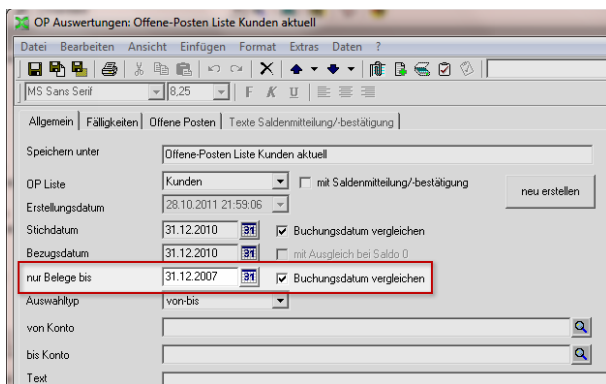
OP Auswertungen: Offene-Posten Liste Kunden aktuell

Datei Bearbeiten Ansicht Einfügen Format Extras Daten ?

MS Sans Serif 8,25 F K U

Allgemein | Fälligkeiten | Offene Posten | Texte Saldenmitteilung/-bestätigung

Speichern unter Offene-Posten Liste Kunden aktuell

OP Liste Kunden mit Saldenmitteilung/-bestätigung

neu erstellen

Erstellungsdatum 28.10.2011 21:59:06

Stichdatum 31.12.2010 31 Buchungsdatum vergleichen

Bezugsdatum 31.12.2010 31 mit Ausgleich bei Saldo 0

nur Belege bis 31.12.2007 31 Buchungsdatum vergleichen

Auswahltyp von-bis

von Konto

bis Konto

Text